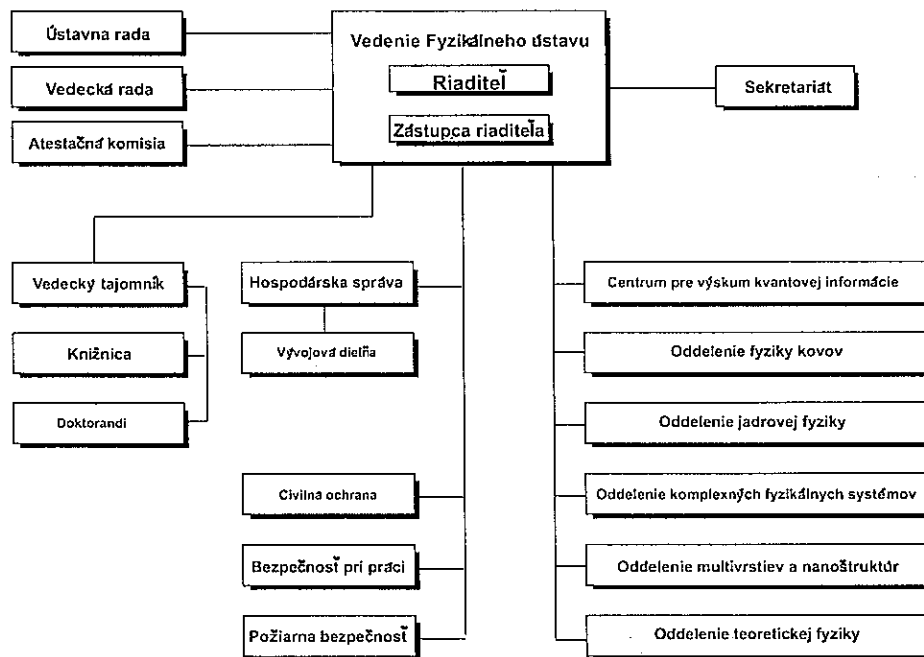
Ústavna rada

Vedecká rada

Atestačná komisia

Vedenie Fyzikálneho ústavu

Riaditeľ

Zástupca riaditeľa

Sekretariát

Vedecký tajomník

Knižnica

Doktorandi

Hospodárska správa

Vývojová dielňa

Civilná ochrana

Bezpečnosť pri práci

Požiarna bezpečnosť

Centrum pre výskum kvantovej informácie

Oddelenie fyziky kovov

Oddelenie jadrovej fyziky

Oddelenie komplexných fyzikálnych systémov

Oddelenie multivrstiev a nanoštruktúr

Oddelenie teoretickej fyziky